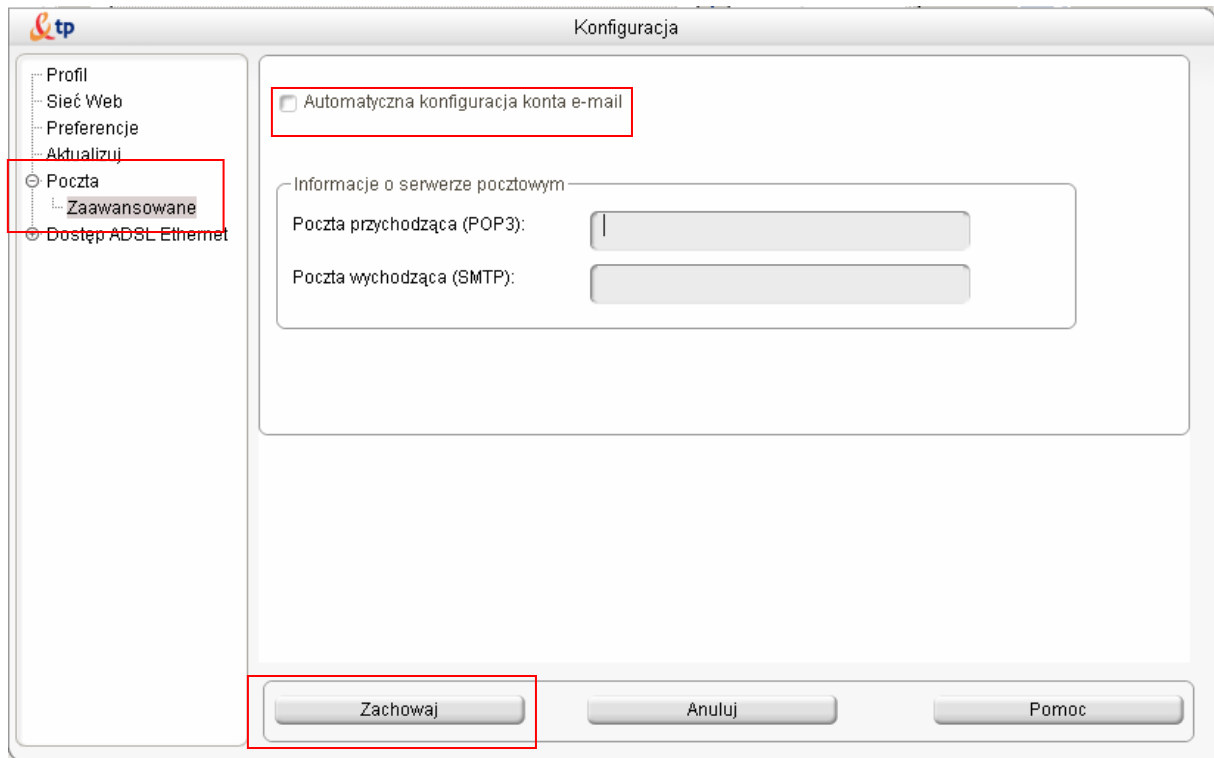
tp

Konfiguracja

Profil
Sieć Web
Preferencje
Aktualizuj
Poczta
Zaawansowane
Dostęp ADSL Ethernet

Automatyczna konfiguracja konta e-mail

Informacje o serwerze pocztowym
Poczta przychodząca (POP3):
Poczta wychodząca (SMTP):

Zachowaj
Anuluj
Pomoc